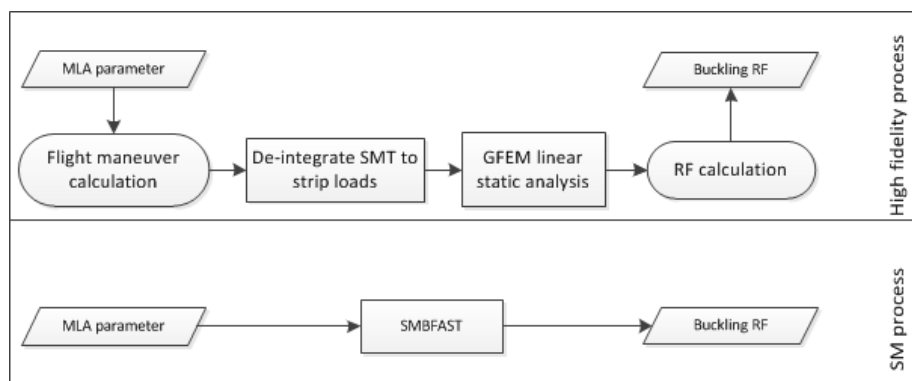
MLA parameter

Flight maneuver calculation

De-integrate SMT to strip loads

GFEM linear static analysis

RF calculation

Buckling RF

High fidelity process

MLA parameter

SMBFAST

Buckling RF

SM process